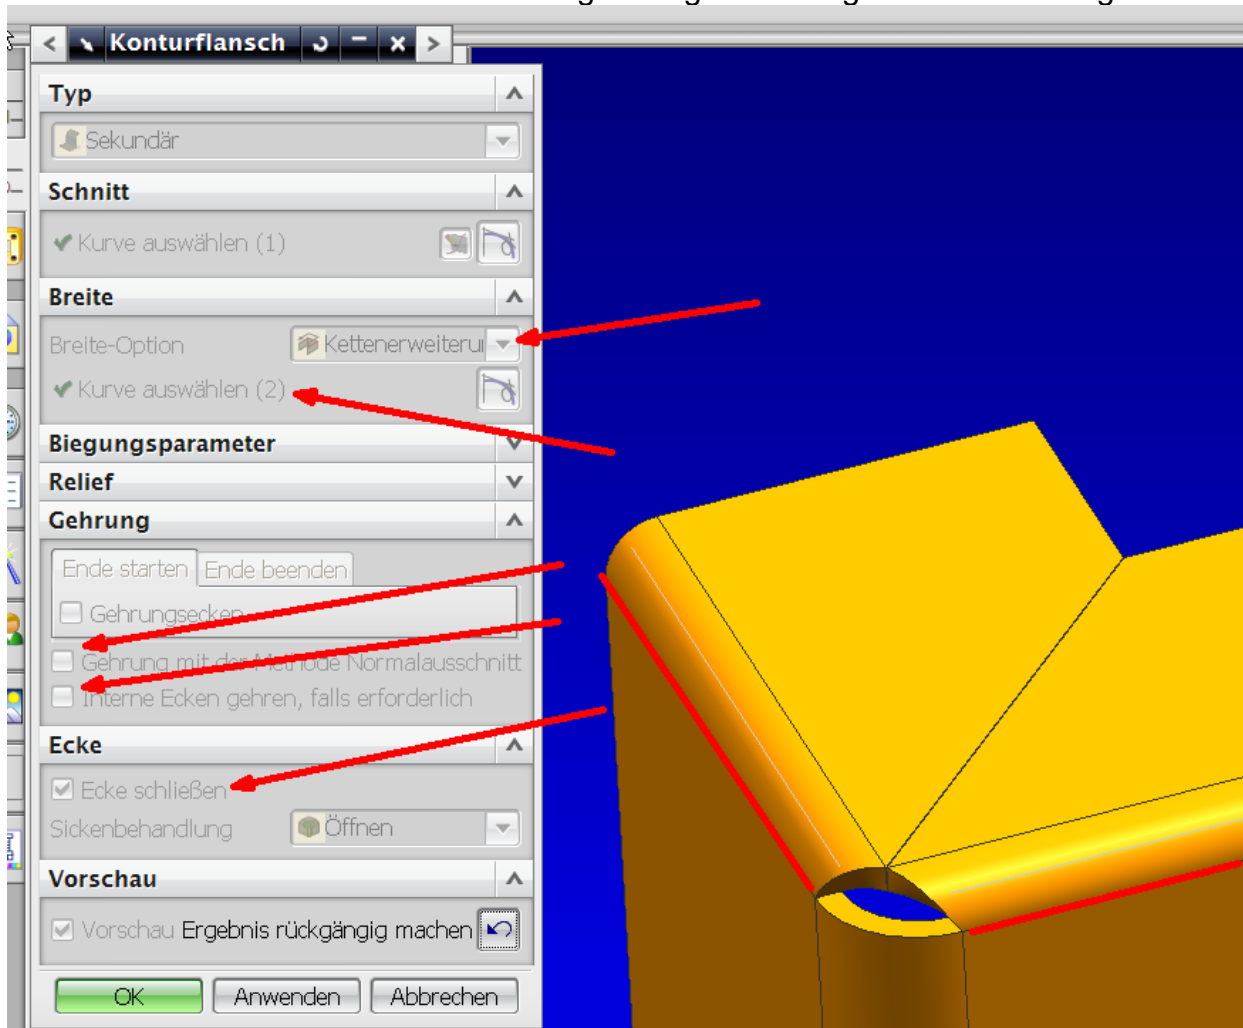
Konturflansch

Typ

Sekundär

Schnitt

Kurve auswählen (1)

Breite

Breite-Option

Kettenerweiteru

Kurve auswählen (2)

Biegungsparameter

Relief

Gehrung

Ende starten

Ende beenden

Gehrungsecken

Gehrung mit der Methode Normalausschnitt

Interne Ecken gehren, falls erforderlich

Ecke

Ecke schließen

Sickenbehandlung

Öffnen

Vorschau

Vorschau

Ergebnis rückgängig machen

OK

Anwenden

Abbrechen